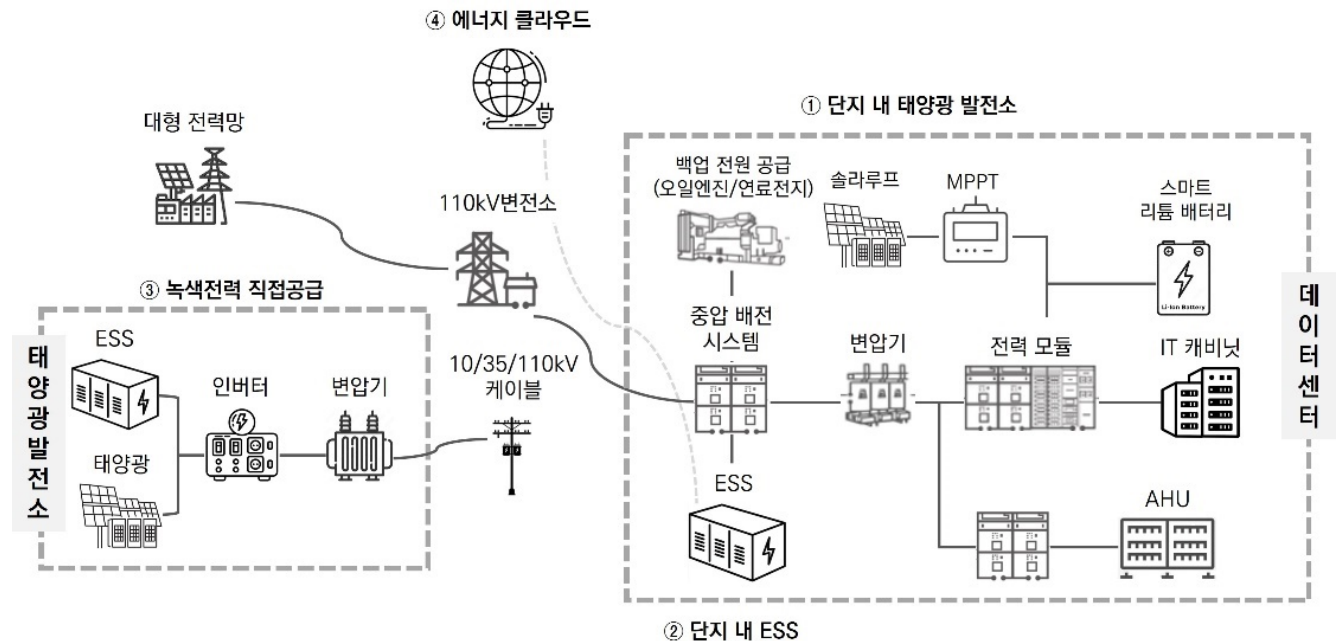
④ 에너지 클라우드

① 단지 내 태양광 발전소

대형 전력망

110kV변전소

백업 전원 공급 (오일엔진/연료전지)

솔라루프

MPPT

스마트 리튬 배터리

Li-ion Battery

③ 녹색전력 직접공급

태양광발전소

ESS

인버터

변압기

태양광

10/35/110kV 케이블

중압 배전 시스템

변압기

전력 모듈

IT 캐비닛

데이터센터

ESS

AHU

② 단지 내 ESS